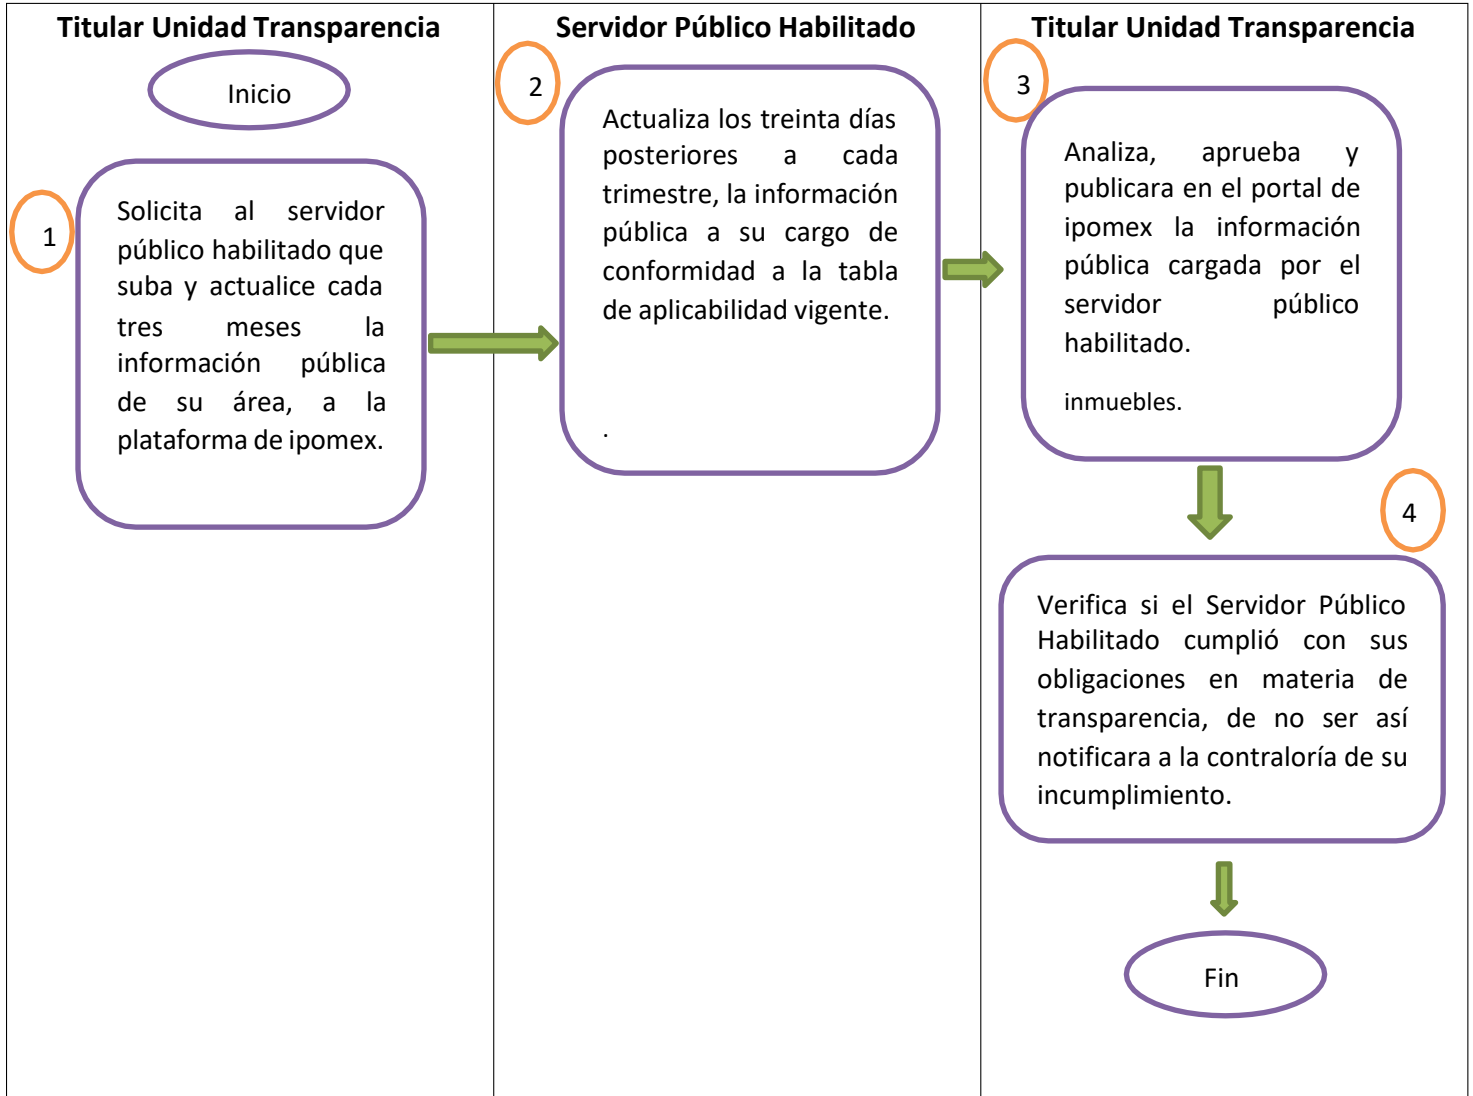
Titular Unidad Transparencia

Inicio

1

Solicita al servidor público habilitado que suba y actualice cada tres meses la información pública de su área, a la plataforma de ipomex.

Servidor Público Habilitado

2

Actualiza los treinta días posteriores a cada trimestre, la información pública a su cargo de conformidad a la tabla de aplicabilidad vigente.

.

Titular Unidad Transparencia

3

Analiza, aprueba y publicara en el portal de ipomex la información pública cargada por el servidor público habilitado.

inmuebles.

4

Verifica si el Servidor Público Habilitado cumplió con sus obligaciones en materia de transparencia, de no ser así notificara a la contraloría de su incumplimiento.

Fin